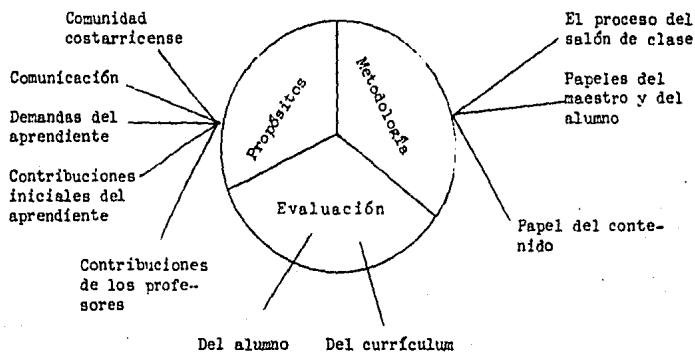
Comunidad costarricense

Comunicación

Demandas del aprendiente

Contribuciones iniciales del aprendiente

Contribuciones de los profesores

Propósitos

Metodología

Evaluación

El proceso del salón de clase

Papeles del maestro y del alumno

Papel del contenido

Del alumno

Del currículum